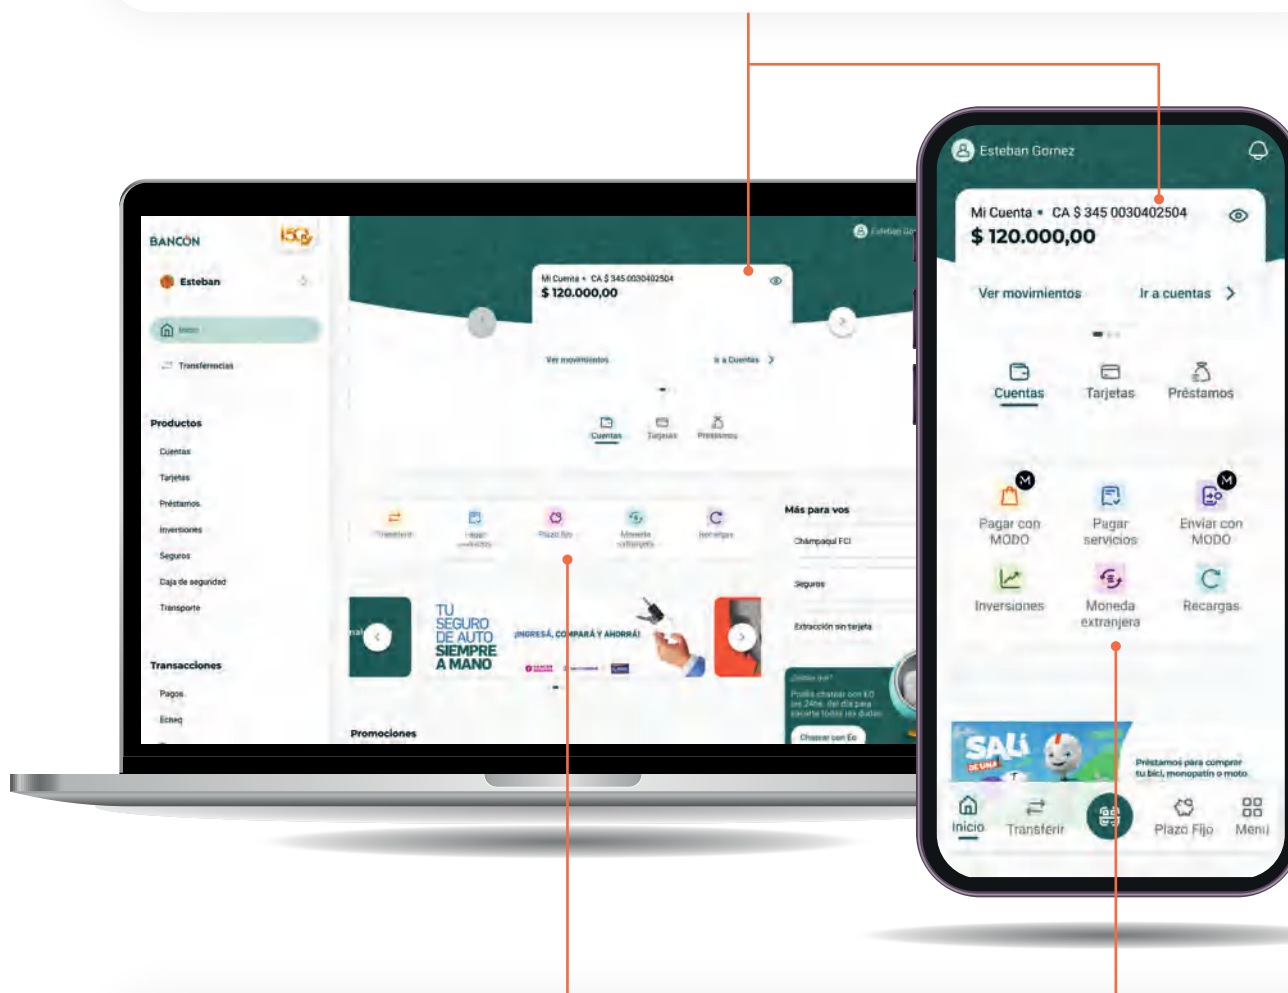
BANCON

150

Esteban

Inicio

Transferencias

Productos

Cuentas

Tarjetas

Préstamos

Inversiones

Seguros

Caja de seguridad

Transporte

Transacciones

Pagos

Echeq

Esteban Go

Mi Cuenta • CA $ 345 0030402504

$ 120.000,00

Ver movimientos

Ir a Cuentas

Cuentas

Tarjetas

Préstamos

Transferir

Pagar servicios

Plazo fijo

Moneda extranjera

Recargas

Más para vos

Champaquí FCI

Seguros

Extracción sin tarjeta

TU SEGURO DE AUTO SIEMPRE A MANO

¡INGRESÁ, COMPARÁ Y AHORRÁ!

¿Sabías que?

Podés chatear con Eo las 24hs. del día para sacarte todas tus dudas

Chatear con Eo

Promociones

Esteban Gomez

Mi Cuenta • CA $ 345 0030402504

$ 120.000,00

Ver movimientos

Ir a cuentas

Cuentas

Tarjetas

Préstamos

Pagar con MODO

Pagar servicios

Enviar con MODO

Inversiones

Moneda extranjera

Recargas

SALÍ DE UNA

Préstamos para comprar tu bici, monopatín o moto.

Inicio

Transferir

Plazo Fijo

Menú